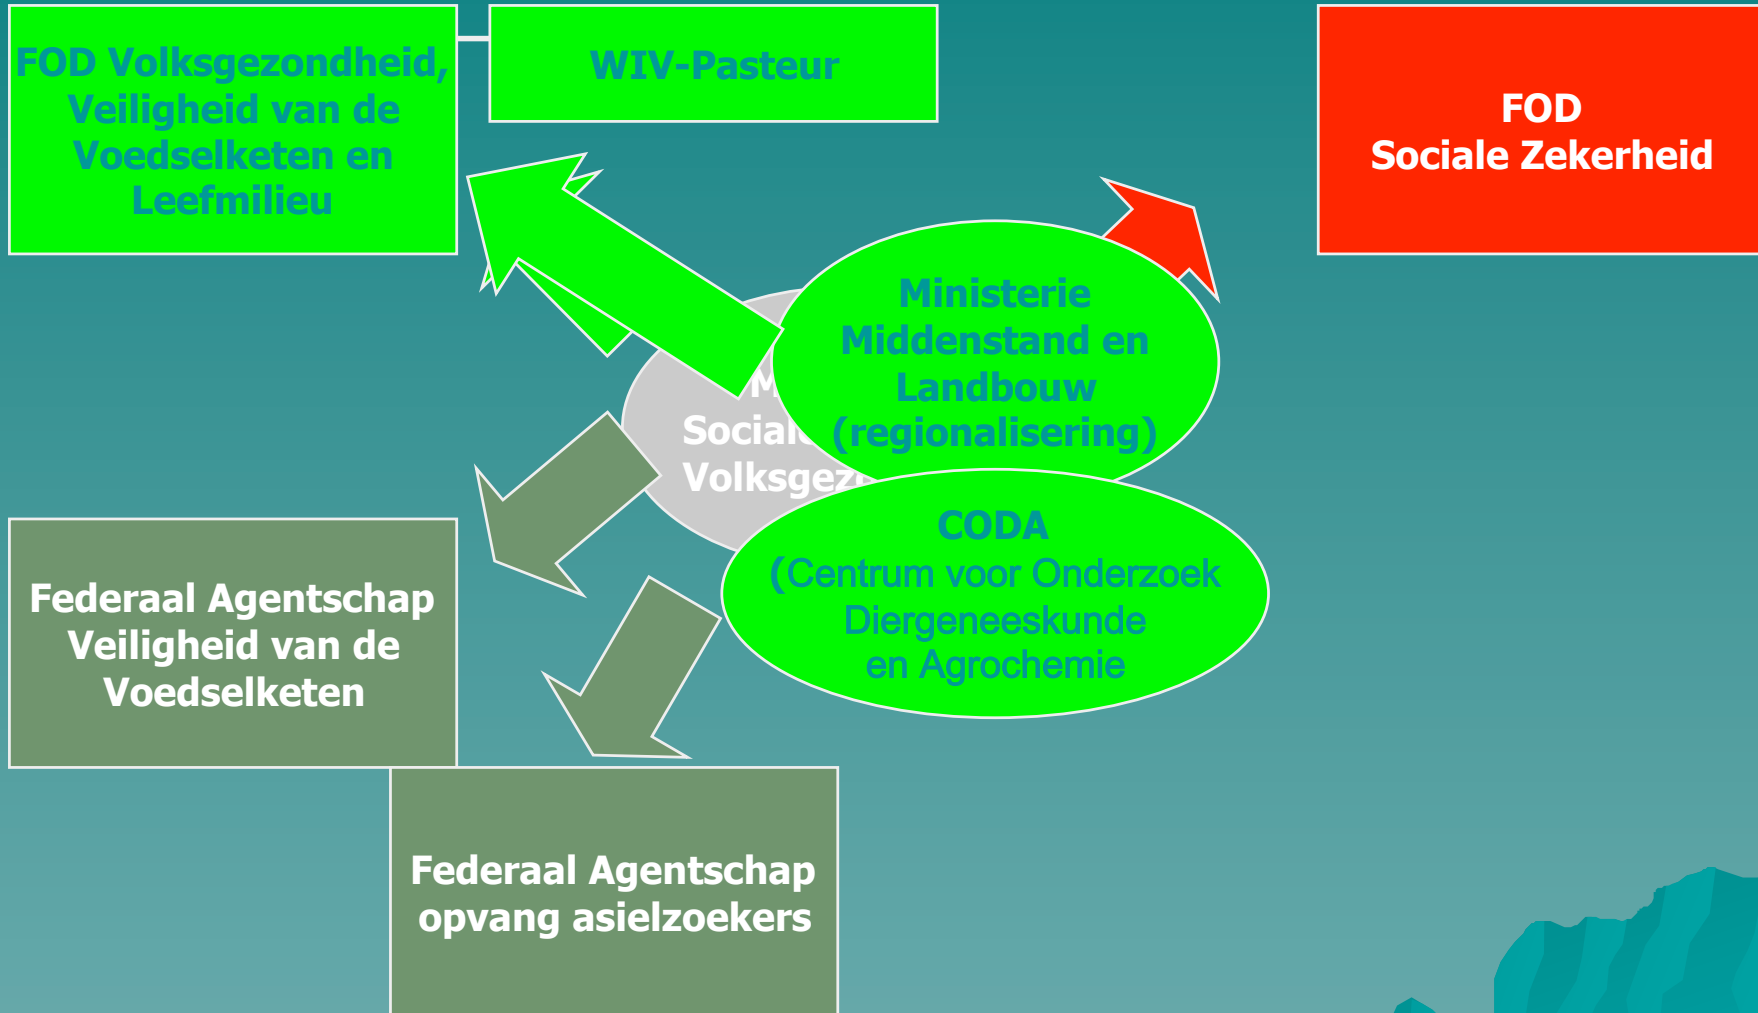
FOD Volksgezondheid, Veiligheid van de Voedselketen en Leefmilieu

WIV-Pasteur

FOD Sociale Zekerheid

M
Sociale
Volksgez

Ministerie Middenstand en Landbouw (regionalisering)

CODA (Centrum voor Onderzoek Diergeneeskunde en Agrochemie

Federaal Agentschap Veiligheid van de Voedselketen

Federaal Agentschap opvang asielzoekers